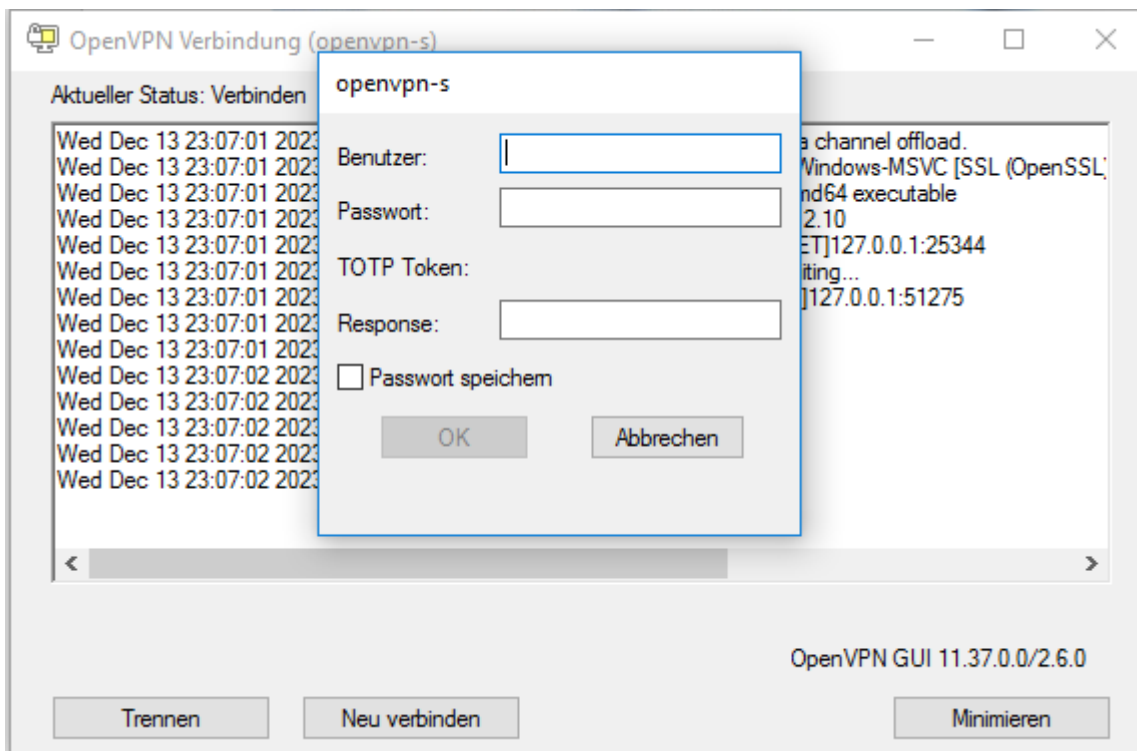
OpenVPN Verbindung (openvpn-s)

Aktueller Status: Verbinden

Wed Dec 13 23:07:01 2023
Wed Dec 13 23:07:01 2023
Wed Dec 13 23:07:01 2023
Wed Dec 13 23:07:01 2023
Wed Dec 13 23:07:01 2023
Wed Dec 13 23:07:01 2023
Wed Dec 13 23:07:01 2023
Wed Dec 13 23:07:01 2023
Wed Dec 13 23:07:01 2023
Wed Dec 13 23:07:02 2023
Wed Dec 13 23:07:02 2023
Wed Dec 13 23:07:02 2023
Wed Dec 13 23:07:02 2023
Wed Dec 13 23:07:02 2023

a channel offload.
Windows-MSVC [SSL (OpenSSL)
nd64 executable
2.10
ET]127.0.0.1:25344
iting...
]127.0.0.1:51275

openvpn-s

Benutzer:
Passwort:
TOTP Token:
Response:
Passwort speichern
OK
Abbrechen

OpenVPN GUI 11.37.0.0/2.6.0

Trennen
Neu verbinden
Minimieren